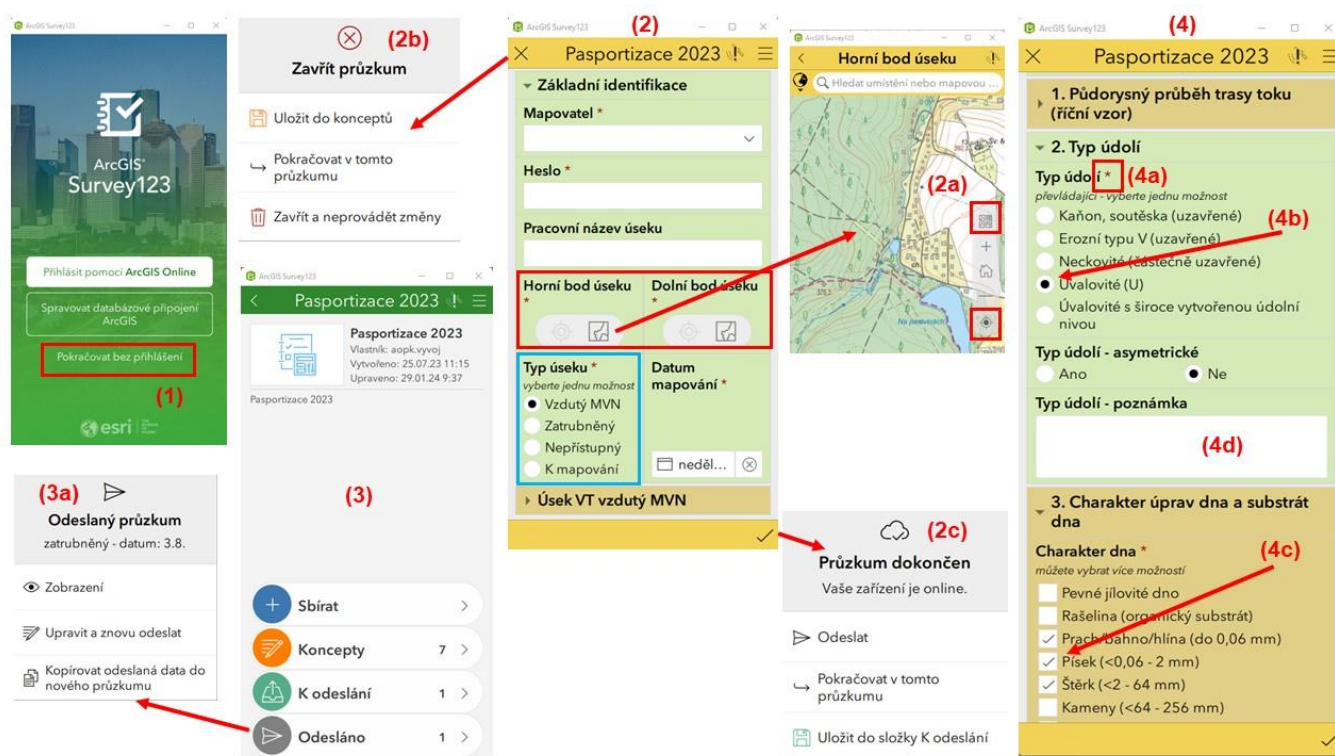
ArcGIS Survey123

ArcGIS Survey123

Přihlásit pomocí ArcGIS Online

Spravovat databázové připojení ArcGIS

Pokračovat bez přihlášení

(1)

esri

(2b)

Zavřít průzkum

Uložit do konceptů

Pokračovat v tomto průzkumu

Zavřít a neprovádět změny

ArcGIS Survey123

Pasportizace 2023

Pasportizace 2023
Vlastník: aopk.vyvoj
Vytvořeno: 25.07.23 11:15
Upraveno: 29.01.24 9:37

Pasportizace 2023

(3)

Sbírat

Koncepty 7

K odeslání 1

Odesláno 1

(3a)

Odeslaný průzkum

zatrubněný - datum: 3.8.

Zobrazení

Upravit a znovu odeslat

Kopírovat odeslaná data do nového průzkumu

ArcGIS Survey123 (2)

Pasportizace 2023

Základní identifikace

Mapovatel *

Heslo *

Pracovní název úseku

Horní bod úseku *

Dolní bod úseku *

Typ úseku *
vyberte jednu možnost
Vzdutý MVN
Zatrubněný
Nepřístupný
K mapování

Datum mapování *
neděl...

Úsek VT vzdutý MVN

Horní bod úseku

Hledat umístění nebo mapovou ...

(2a)

(2c)

Průzkum dokončen

Vaše zařízení je online.

Odeslat

Pokračovat v tomto průzkumu

Uložit do složky K odeslání

ArcGIS Survey123 (4)

Pasportizace 2023

1. Půdorysný průběh trasy toku (říční vzor)

2. Typ údolí

Typ údolí * (4a)
převládající - vyberte jednu možnost
(4b)
Kaňon, soutěska (uzavřené)
Erozní typu V (uzavřené)
Neckovité (částečně uzavřené)
Úvalovité (U)
Úvalovité s široce vytvořenou údolní nivou

Typ údolí - asymetrické
Ano
Ne

Typ údolí - poznámka

(4d)

3. Charakter úprav dna a substrát dna

Charakter dna * (4c)
můžete vybrat více možností
Pevné jílovité dno
Rašelina (organický substrát)
Prach/bahno/hlína (do 0,06 mm)
Písek (<0,06 - 2 mm)
Štěrk (<2 - 64 mm)
Kameny (<64 - 256 mm)